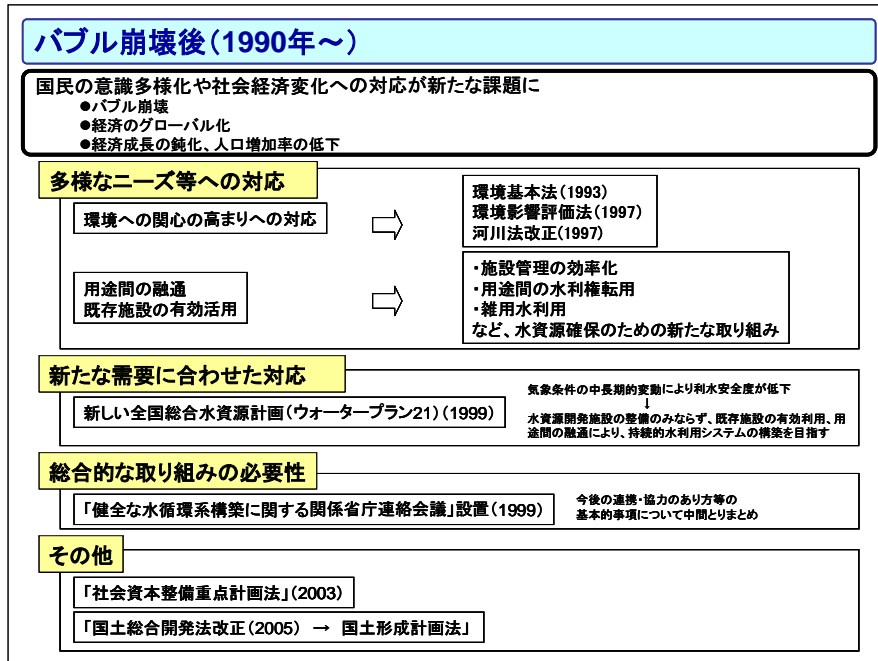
バブル崩壊後（1990年～）

国民の意識多様化や社会経済変化への対応が新たな課題に
●バブル崩壊
●経済のグローバル化
●経済成長の鈍化、人口増加率の低下

多様なニーズ等への対応

環境への関心の高まりへの対応

環境基本法（1993）
環境影響評価法（1997）
河川法改正（1997）

用途間の融通
既存施設の有効活用

・施設管理の効率化
・用途間の水利権転用
・雑用水利用
など、水資源確保のための新たな取り組み

新たな需要に合わせた対応

新しい全国総合水資源計画（ウォータープラン21）（1999）

気象条件の中長期的変動により利水安全度が低下
↓
水資源開発施設の整備のみならず、既存施設の有効利用、用途間の融通により、持続的水利用システムの構築を目指す

総合的な取り組みの必要性

「健全な水循環系構築に関する関係省庁連絡会議」設置（1999）

今後の連携・協力のあり方等の
基本的事項について中間とりまとめ

その他

「社会資本整備重点計画法」（2003）

「国土総合開発法改正（2005） → 国土形成計画法」